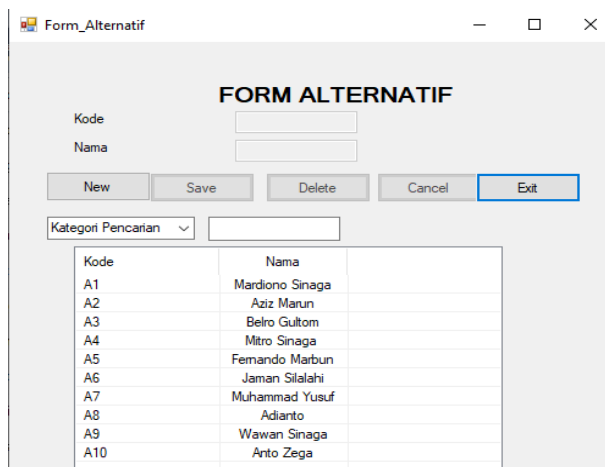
Form_Alternatif

FORM ALTERNATIF

Kode

Nama

New
Save
Delete
Cancel
Exit

Kategori Pencarian

| Kode | Nama |
|---|---|
| A1 | Mardiono Sinaga |
| A2 | Aziz Marun |
| A3 | Belro Gultom |
| A4 | Mitro Sinaga |
| A5 | Fernando Marbun |
| A6 | Jaman Silalahi |
| A7 | Muhammad Yusuf |
| A8 | Adianto |
| A9 | Wawan Sinaga |
| A10 | Anto Zega |